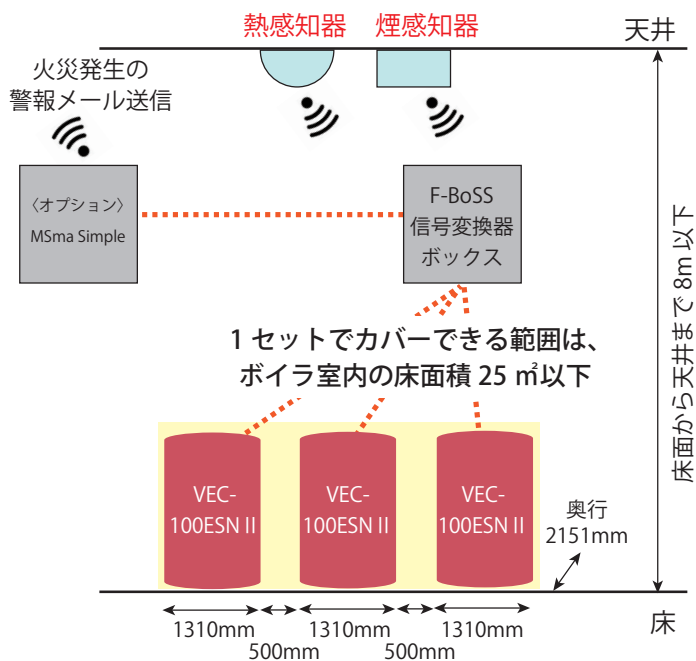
熱感知器 煙感知器

天井

火災発生の
警報メール送信

〈オプション〉
MSma Simple

F-BoSS
信号変換器
ボックス

床面から天井まで 8m 以下

1 セットでカバーできる範囲は、
ボイラ室内の床面積 25 ㎡以下

VEC-
100ESN II

VEC-
100ESN II

VEC-
100ESN II

奥行
2151mm

床

1310mm 1310mm 1310mm
500mm 500mm